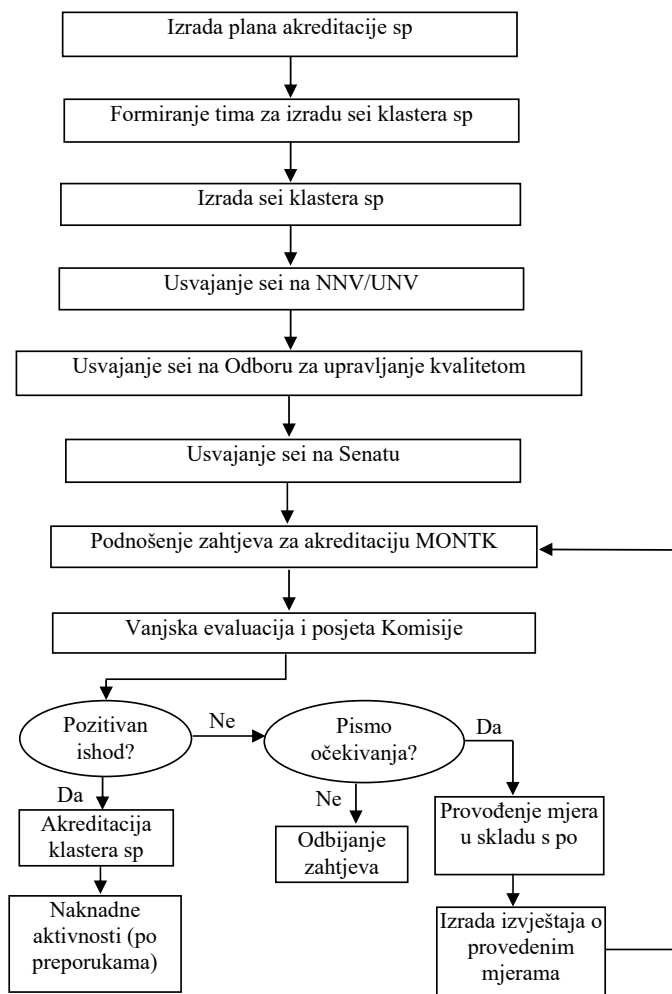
Izrada plana akreditacije sp

Formiranje tima za izradu sei klastera sp

Izrada sei klastera sp

Usvajanje sei na NNV/UNV

Usvajanje sei na Odboru za upravljanje kvalitetom

Usvajanje sei na Senatu

Podnošenje zahtjeva za akreditaciju MONTK

Vanjska evaluacija i posjeta Komisije

Pozitivan ishod?

Ne

Pismo očekivanja?

Da

Da

Ne

Akreditacija klastera sp

Odbijanje zahtjeva

Provođenje mjera u skladu s po

Naknadne aktivnosti (po preporukama)

Izrada izvještaja o provedenim mjerama